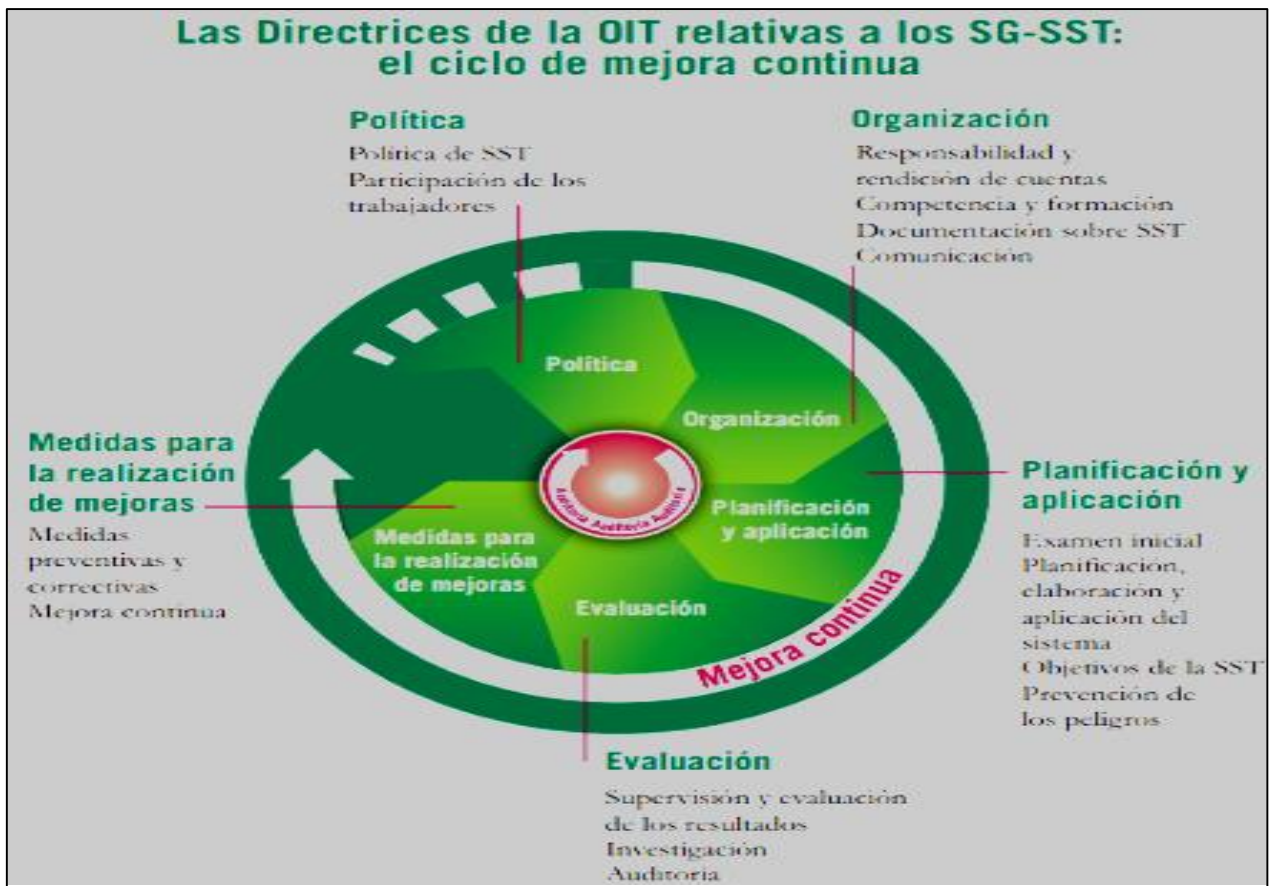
Las Directrices de la OIT relativas a los SG-SST: el ciclo de mejora continua

Política
Política de SST
Participación de los trabajadores

Organización
Responsabilidad y rendición de cuentas
Competencia y formación
Documentación sobre SST
Comunicación

Medidas para la realización de mejoras
Medidas preventivas y correctivas
Mejora continua

Planificación y aplicación
Examen inicial
Planificación, elaboración y aplicación del sistema
Objetivos de la SST
Prevención de los peligros

Política
Organización
Planificación y aplicación
Evaluación
Medidas para la realización de mejoras
Auditoría Auditoría Auditoría
Mejora continua

Evaluación
Supervisión y evaluación de los resultados
Investigación
Auditoría